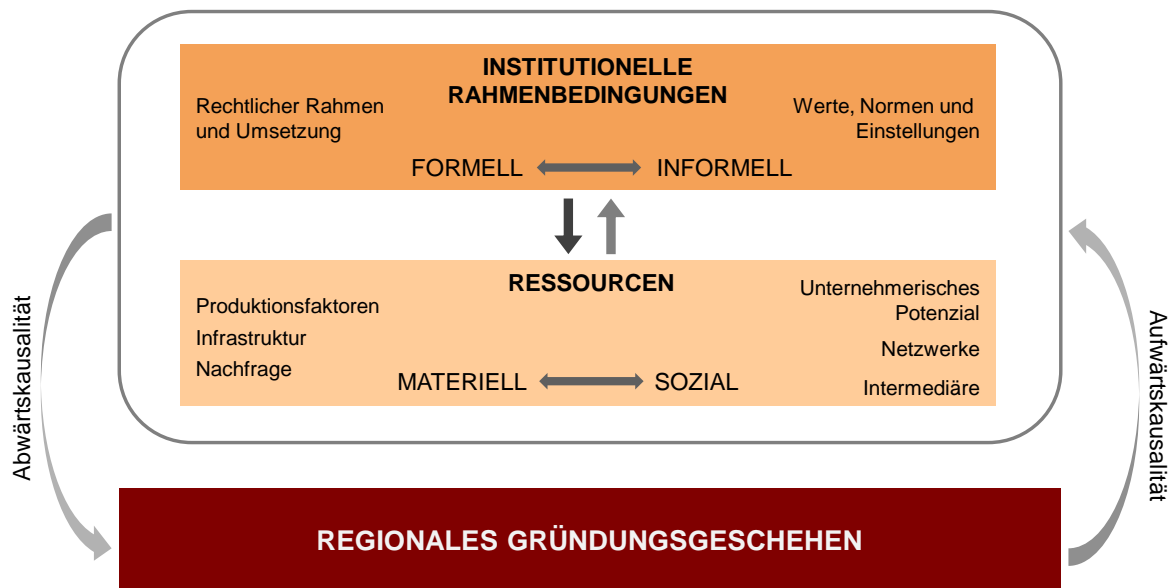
INSTITUTIONELLE RAHMENBEDINGUNGEN

Rechtlicher Rahmen und Umsetzung

Werte, Normen und Einstellungen

FORMELL INFORMELL

RESSOURCEN

Produktionsfaktoren
Infrastruktur
Nachfrage

Unternehmerisches Potenzial
Netzwerke
Intermediäre

MATERIELL SOZIAL

Abwärtskausalität

Aufwärtskausalität

REGIONALES GRÜNDUNGSGESCHEHEN